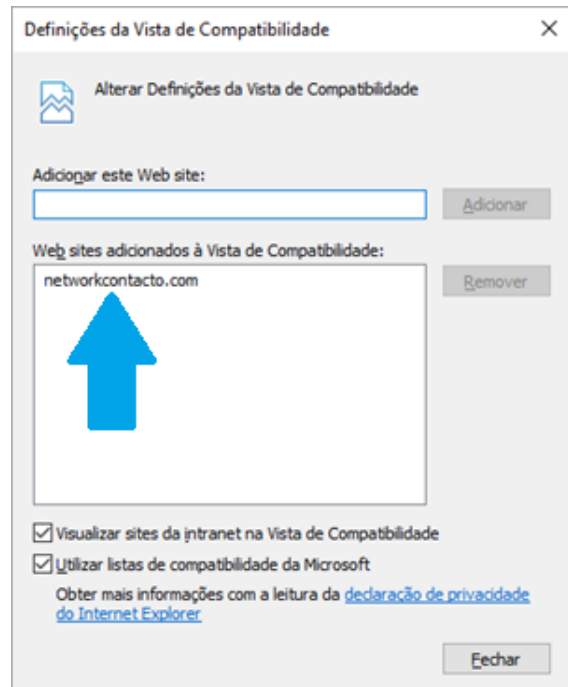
Definições da Vista de Compatibilidade

×

Alterar Definições da Vista de Compatibilidade

Adicionar este Web site:

Adicionar

Web sites adicionados à Vista de Compatibilidade:

networkcontacto.com

Remover

Visualizar sites da intranet na Vista de Compatibilidade

Utilizar listas de compatibilidade da Microsoft

Obter mais informações com a leitura da declaração de privacidade do Internet Explorer

Fechar